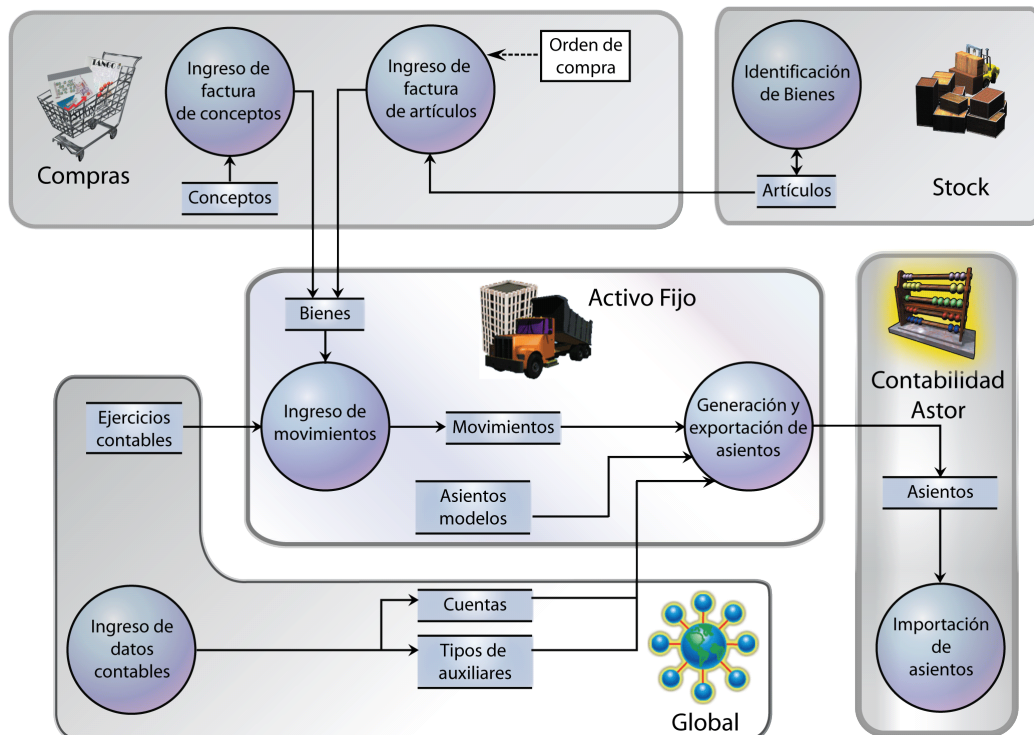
Compras

Ingreso de factura de conceptos

Ingreso de factura de artículos

Orden de compra

Conceptos

Identificación de Bienes

Stock

Artículos

Activo Fijo

Bienes

Ingreso de movimientos

Movimientos

Generación y exportación de asientos

Asientos modelos

Contabilidad Astor

Asientos

Importación de asientos

Ejercicios contables

Ingreso de datos contables

Cuentas

Tipos de auxiliares

Global